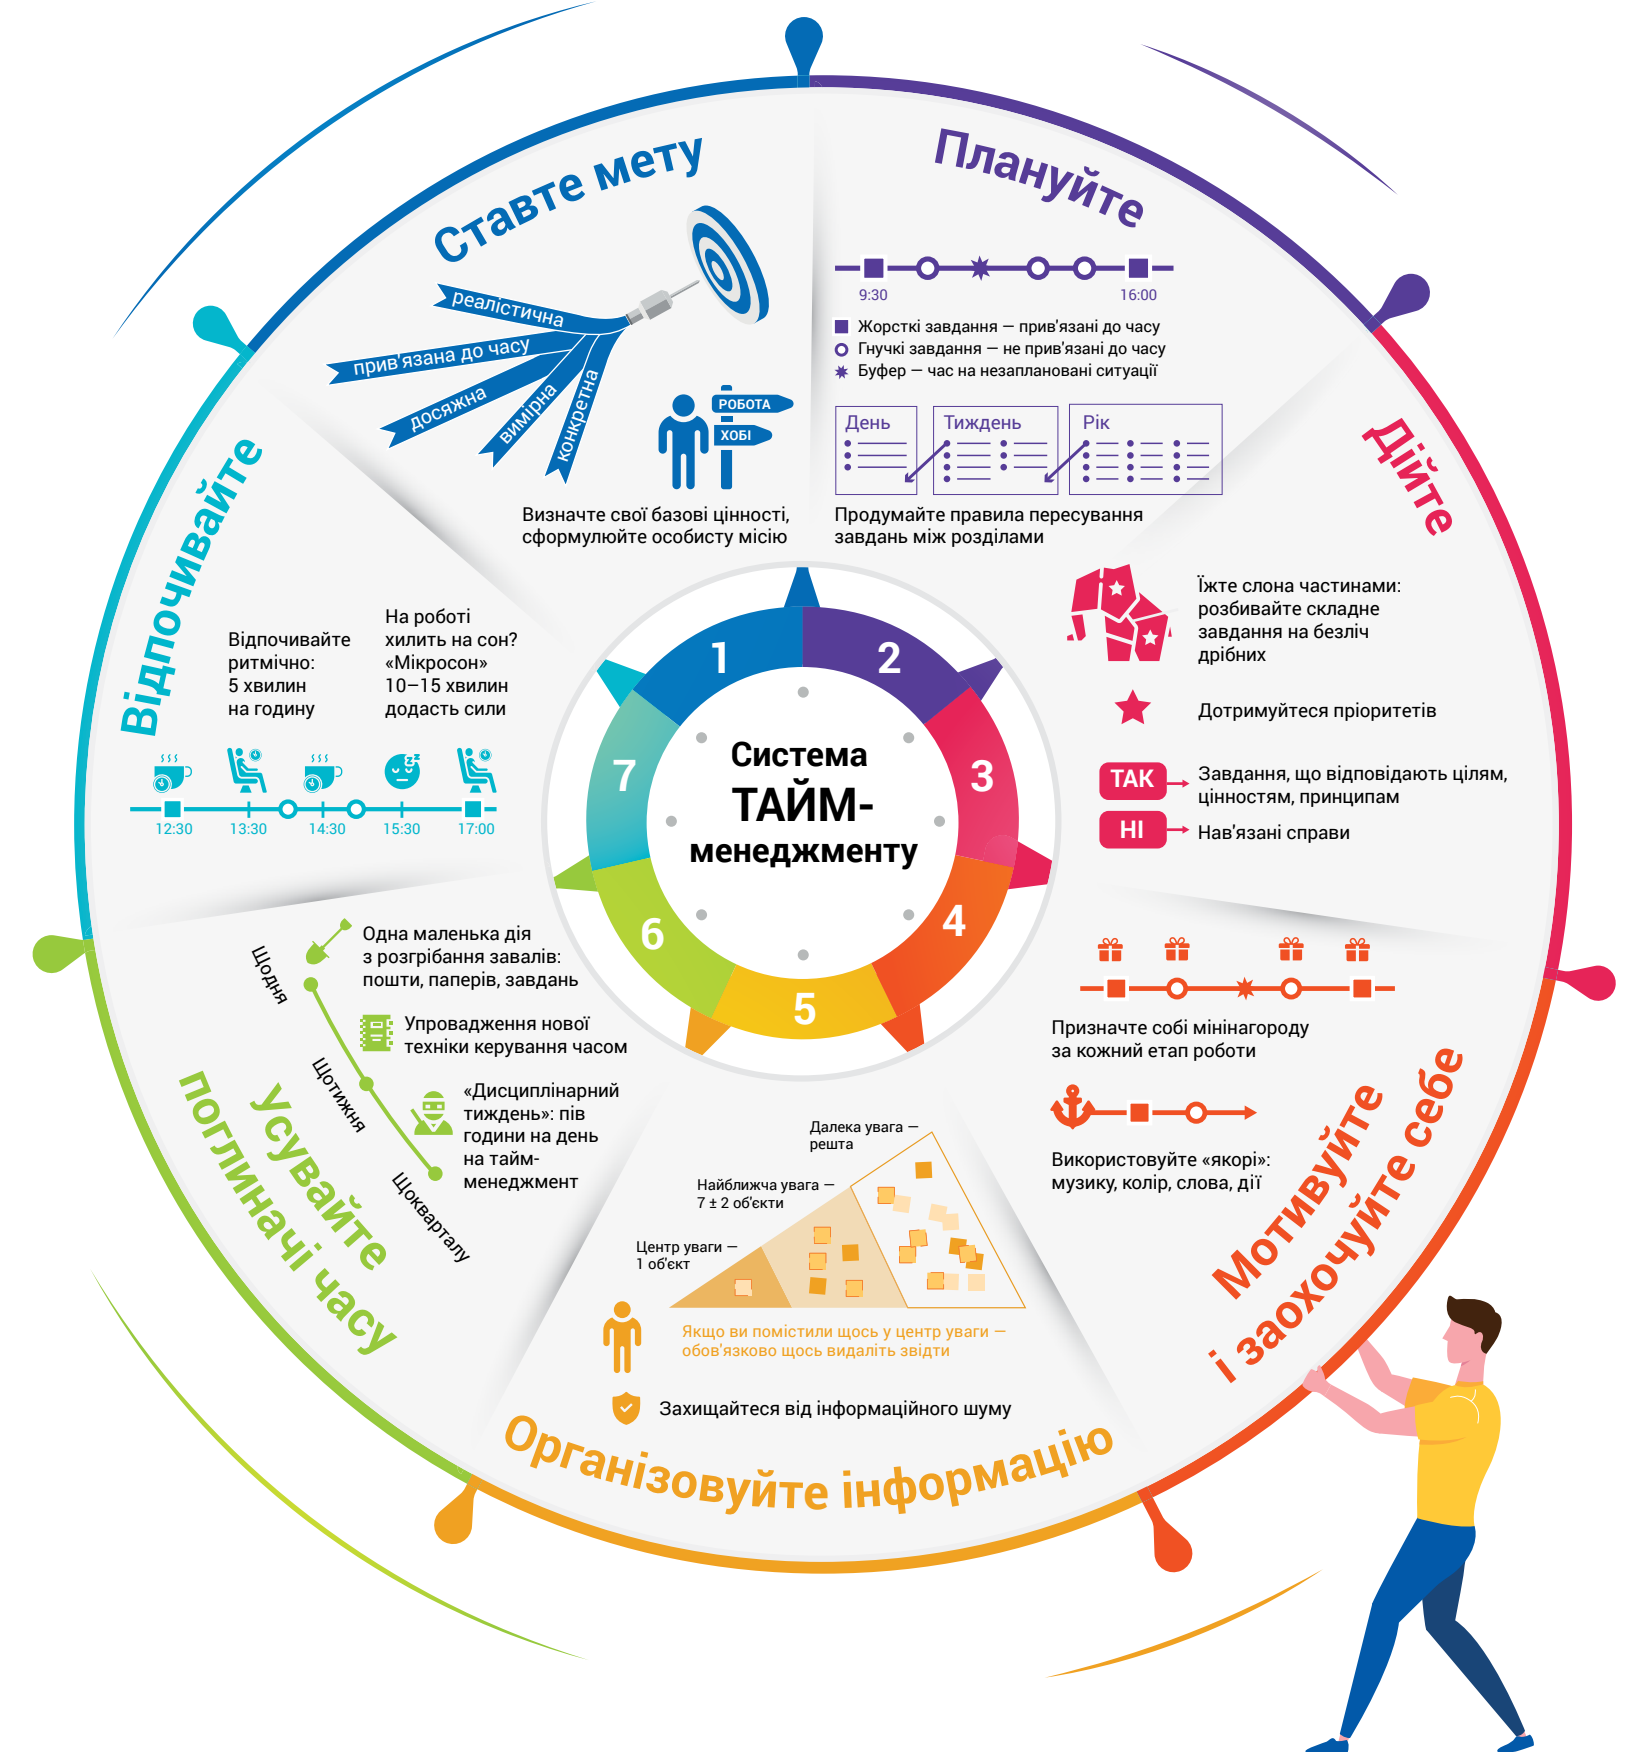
Ставте мету

реалістична
прив'язана до часу
досяжна
вимірна
конкретна

РОБОТА
ХОБІ

Визначте свої базові цінності, сформулюйте особисту місію

Плануйте

9:30
16:00

Жорсткі завдання — прив'язані до часу
Гнучкі завдання — не прив'язані до часу
Буфер — час на незапланованi ситуації

День
Тиждень
Рік

Продумайте правила пересування завдань між розділами

Дійте

Їжте слона частинами: розбивайте складне завдання на безліч дрібних

Дотримуйтеся пріоритетів

ТАК
Завдання, що відповідають цілям, цінностям, принципам

НІ
Нав'язані справи

Мотивуйте і заохочуйте себе

Призначте собі мінінагороду за кожний етап роботи

Використовуйте «якорі»: музику, колір, слова, дії

Організовуйте інформацію

Далека увага — решта
Найближча увага — 7 ± 2 об'єкти
Центр уваги — 1 об'єкт

Якщо ви помістили щось у центр уваги — обов'язково щось видаліть звідти

Захищайтеся від інформаційного шуму

Усувайте поглиначі часу

Щодня
Щотижня
Щокварталу

Одна маленька дія з розгрібання завалів: пошти, паперів, завдань

Упровадження нової техніки керування часом

«Дисциплінарний тиждень»: пів години на день на тайм-менеджмент

Відпочивайте

Відпочивайте ритмічно: 5 хвилин на годину

На роботі хилить на сон? «Мікросон» 10–15 хвилин додасть сили

12:30
13:30
14:30
15:30
17:00

1
2
3
4
5
6
7

Система ТАЙМ-менеджменту